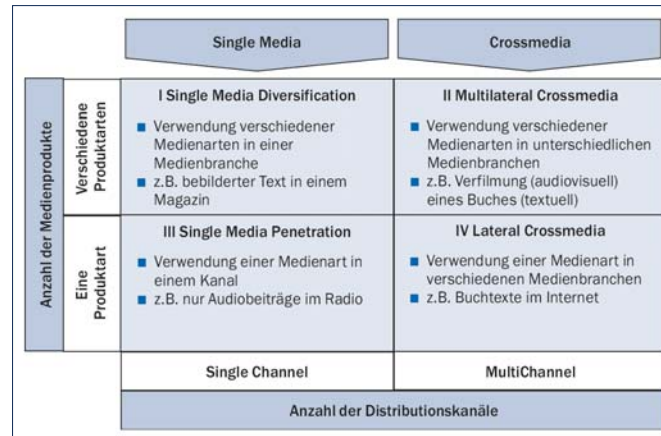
Single Media

Crossmedia

Anzahl der Medienprodukte

Verschiedene Produktarten

I Single Media Diversification

- Verwendung verschiedener Medienarten in einer Medienbranche
- z.B. bebilderter Text in einem Magazin

II Multilateral Crossmedia

- Verwendung verschiedener Medienarten in unterschiedlichen Medienbranchen
- z.B. Verfilmung (audiovisuell) eines Buches (textuell)

Eine Produktart

III Single Media Penetration

- Verwendung einer Medienart in einem Kanal
- z.B. nur Audiobeiträge im Radio

IV Lateral Crossmedia

- Verwendung einer Medienart in verschiedenen Medienbranchen
- z.B. Buchtexte im Internet

Single Channel

MultiChannel

Anzahl der Distributionskanäle